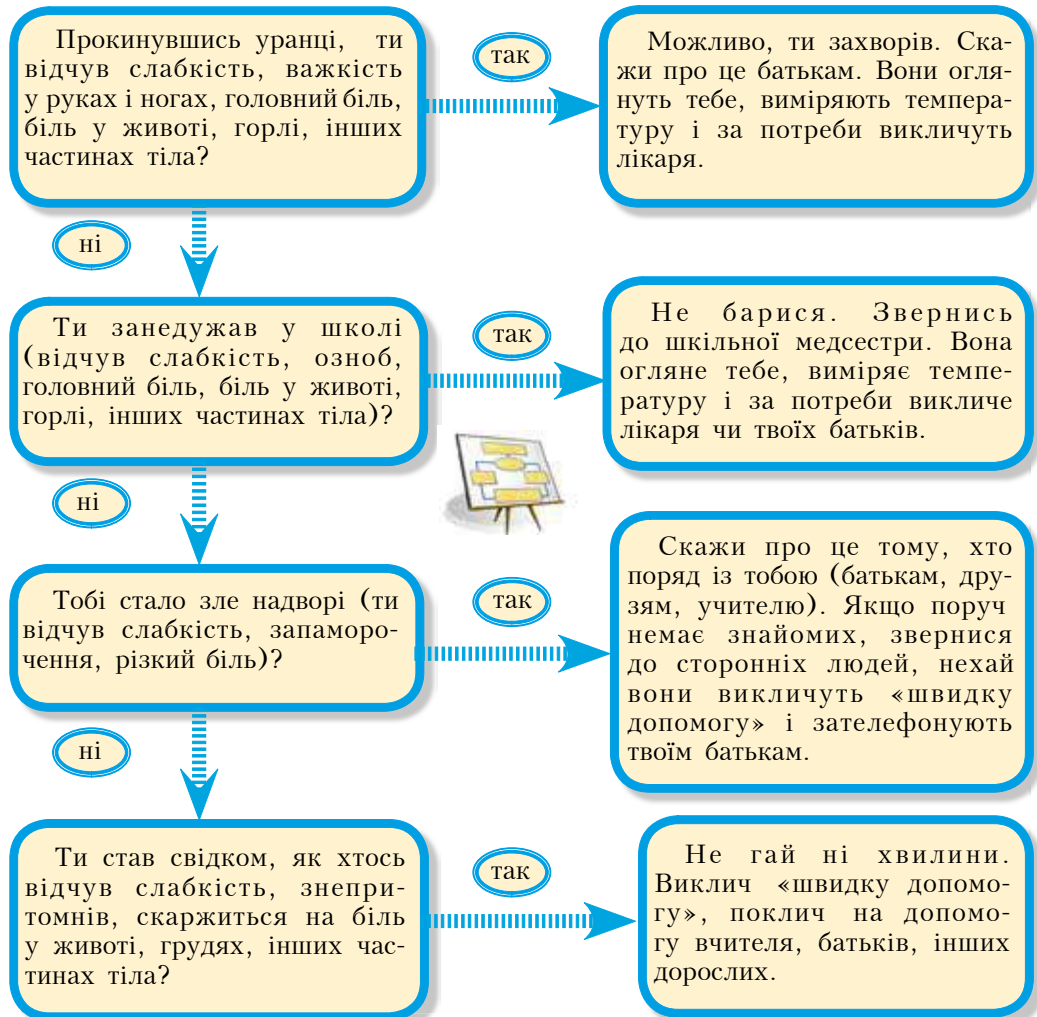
Прокинувшись уранці, ти відчув слабкість, важкість у руках і ногах, головний біль, біль у животі, горлі, інших частинах тіла?

так

Можливо, ти захворів. Скажи про це батькам. Вони оглянуть тебе, виміряють температуру і за потреби викличуть лікаря.

ні

Ти занедужав у школі (відчув слабкість, озноб, головний біль, біль у животі, горлі, інших частинах тіла)?

так

Не барися. Звернись до шкільної медсестри. Вона огляне тебе, виміряє температуру і за потреби викличе лікаря чи твоїх батьків.

ні

Тобі стало зле надворі (ти відчув слабкість, запаморочення, різкий біль)?

так

Скажи про це тому, хто поряд із тобою (батькам, друзям, учителю). Якщо поруч немає знайомих, звернися до сторонніх людей, нехай вони викличуть «швидку допомогу» і зателефонують твоїм батькам.

ні

Ти став свідком, як хтось відчув слабкість, знепритомнів, скаржиться на біль у животі, грудях, інших частинах тіла?

так

Не гай ні хвилини. Виклич «швидку допомогу», поклич на допомогу вчителя, батьків, інших дорослих.